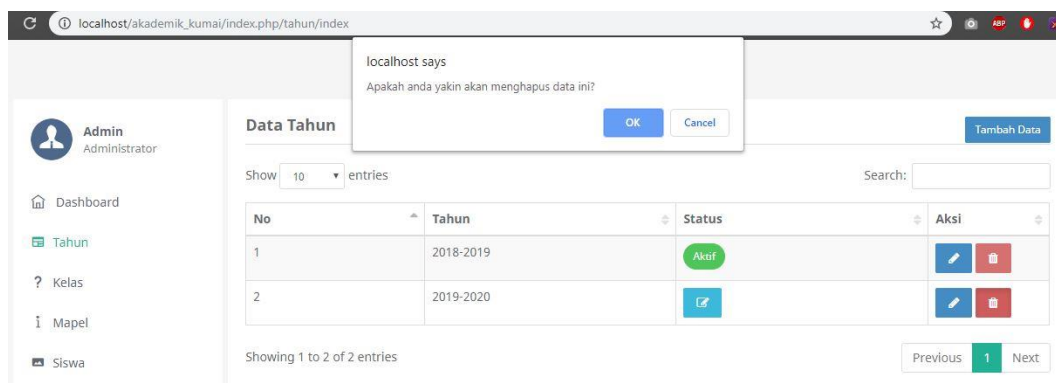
localhost/akademik_kumai/index.php/tahun/index

ABP

localhost says

Apakah anda yakin akan menghapus data ini?

OK Cancel

Admin
Administrator

Dashboard

Tahun

? Kelas

Mapel

Siswa

Data Tahun

Tambah Data

Show 10 entries

Search:

| No | Tahun | Status | Aksi |
|---|---|---|---|
| 1 | 2018-2019 | Aktif | |
| 2 | 2019-2020 | | |

Showing 1 to 2 of 2 entries

Previous 1 Next